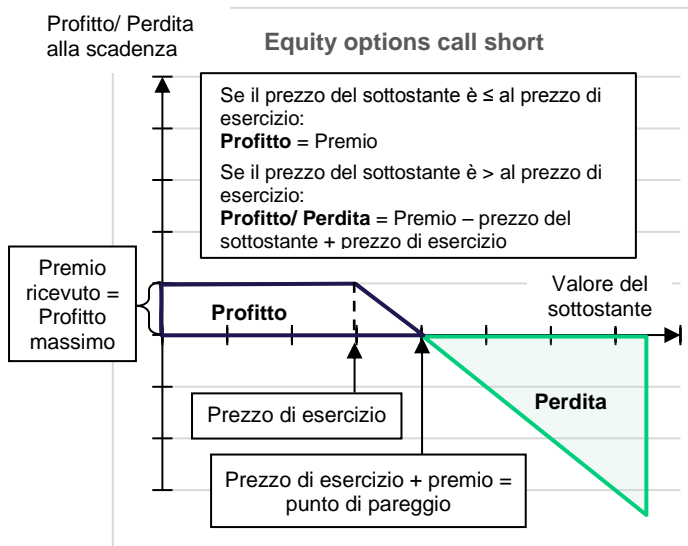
Profitto/ Perdita alla scadenza

Equity options call short

Se il prezzo del sottostante è ≤ al prezzo di esercizio:
**Profitto** = Premio

Se il prezzo del sottostante è > al prezzo di esercizio:
**Profitto/ Perdita** = Premio – prezzo del sottostante + prezzo di esercizio

Premio ricevuto = Profitto massimo

Profitto

Valore del sottostante

Perdita

Prezzo di esercizio

Prezzo di esercizio + premio = punto di pareggio